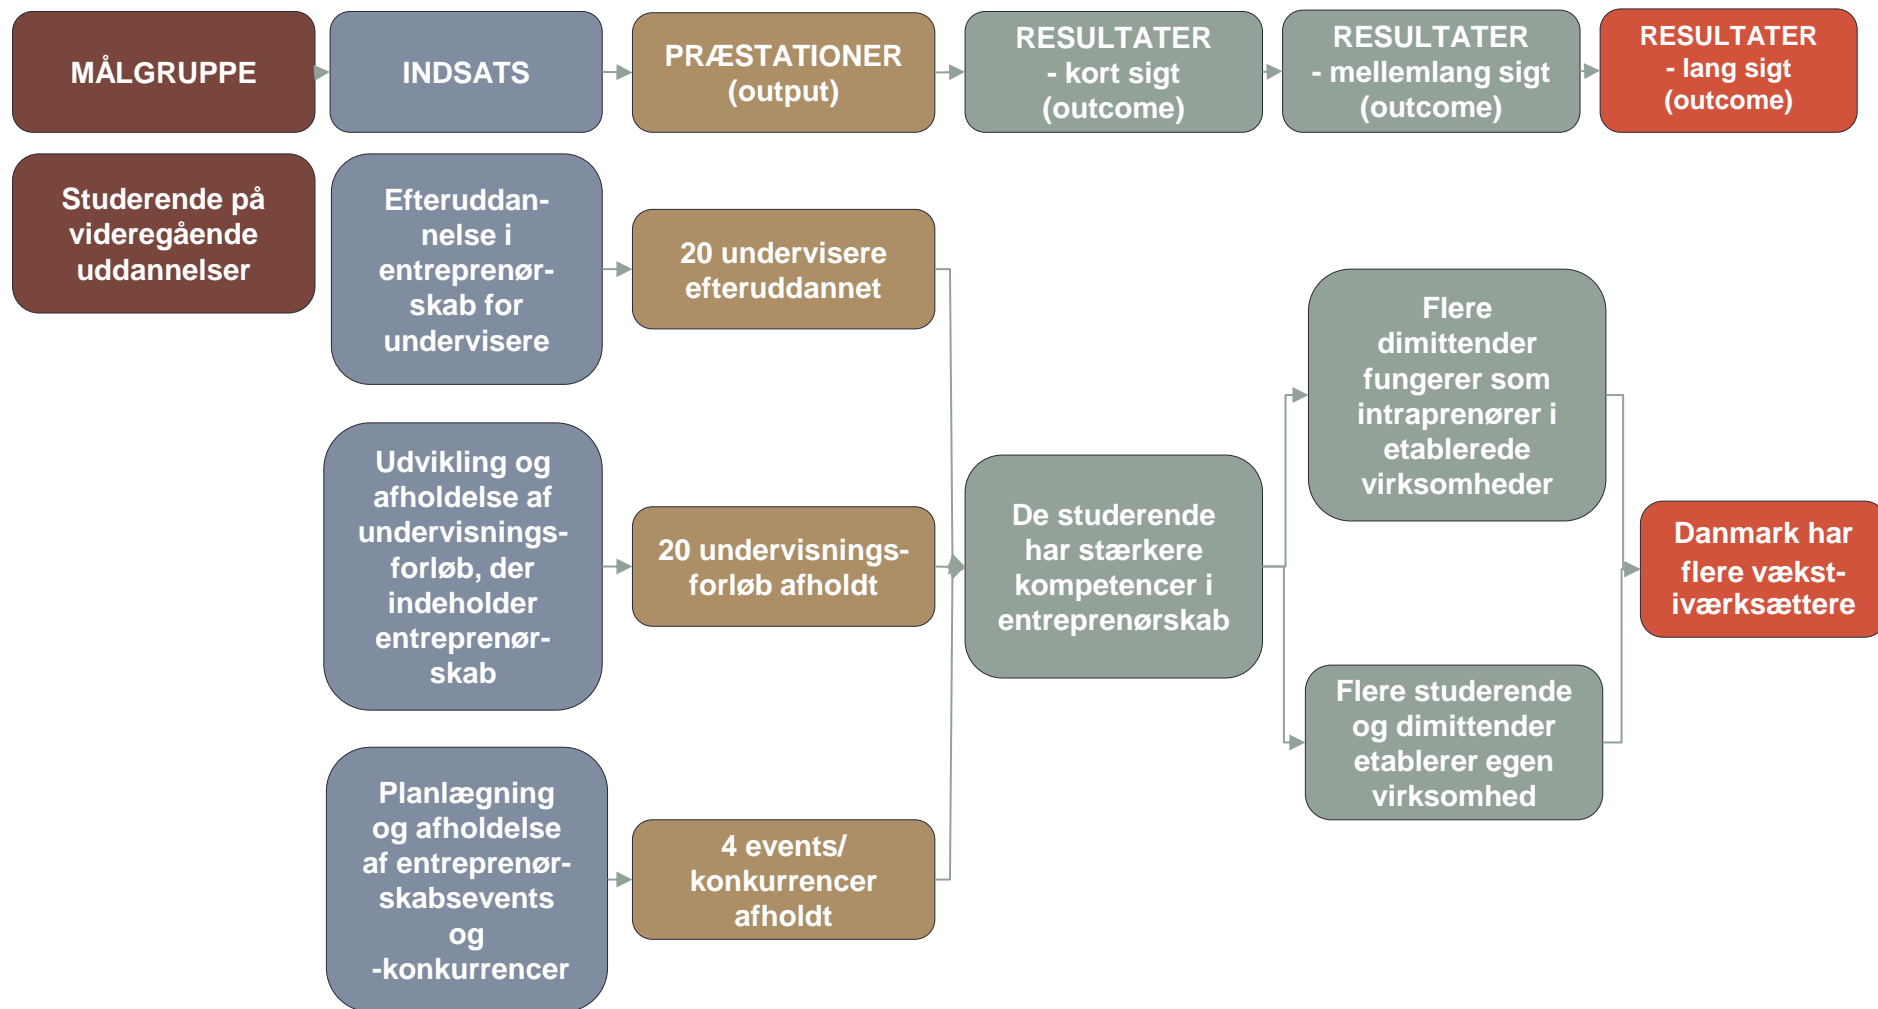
MÅLGRUPPE

INDSATS

PRÆSTATIONER (output)

RESULTATER - kort sigt (outcome)

RESULTATER - mellemlang sigt (outcome)

RESULTATER - lang sigt (outcome)

Studerende på videregående uddannelser

Efteruddannelse i entreprenørskab for undervisere

20 undervisere efteruddannet

Udvikling og afholdelse af undervisningsforløb, der indeholder entreprenørskab

20 undervisningsforløb afholdt

Planlægning og afholdelse af entreprenørskabsevents og -konkurrencer

4 events/ konkurrencer afholdt

De studerende har stærkere kompetencer i entreprenørskab

Flere dimittender fungerer som intraprenører i etablerede virksomheder

Flere studerende og dimittender etablerer egen virksomhed

Danmark har flere vækstiværksættere